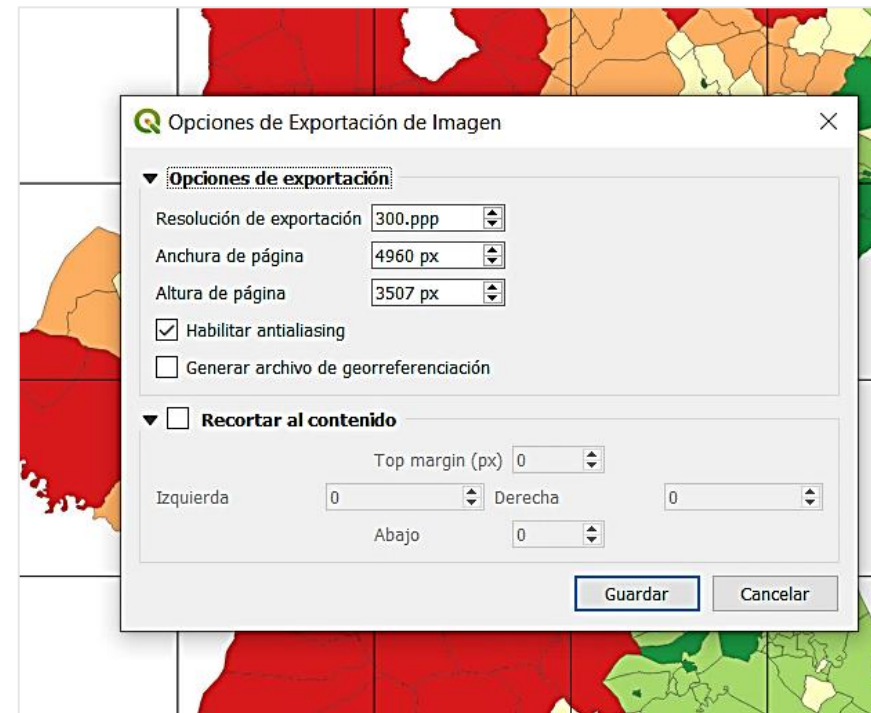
Opciones de Exportación de Imagen

Opciones de exportación

Resolución de exportación 300.ppp

Anchura de página 4960 px

Altura de página 3507 px

Habilitar antialiasing

Generar archivo de georreferenciación

Recortar al contenido

Top margin (px) 0

Izquierda 0

Derecha 0

Abajo 0

Guardar

Cancelar